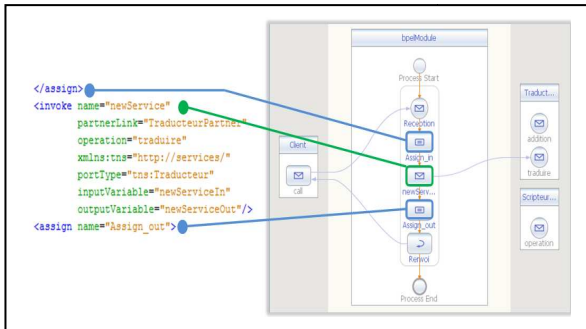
</assign>
<invoke name="newService"
partnerLink="TraducteurPartner"
operation="traduire"
xmlns:tns="http://services/"
portType="tns:Traducteur"
inputVariable="newServiceIn"
outputVariable="newServiceOut"/>
<assign name="Assign_out">

bpelModule

Process Start

Reception

Assign_in

newServ...

Assign_out

Renvoi

Process End

Client

call

Traduct...

addition

traduire

Scripteur...

operation